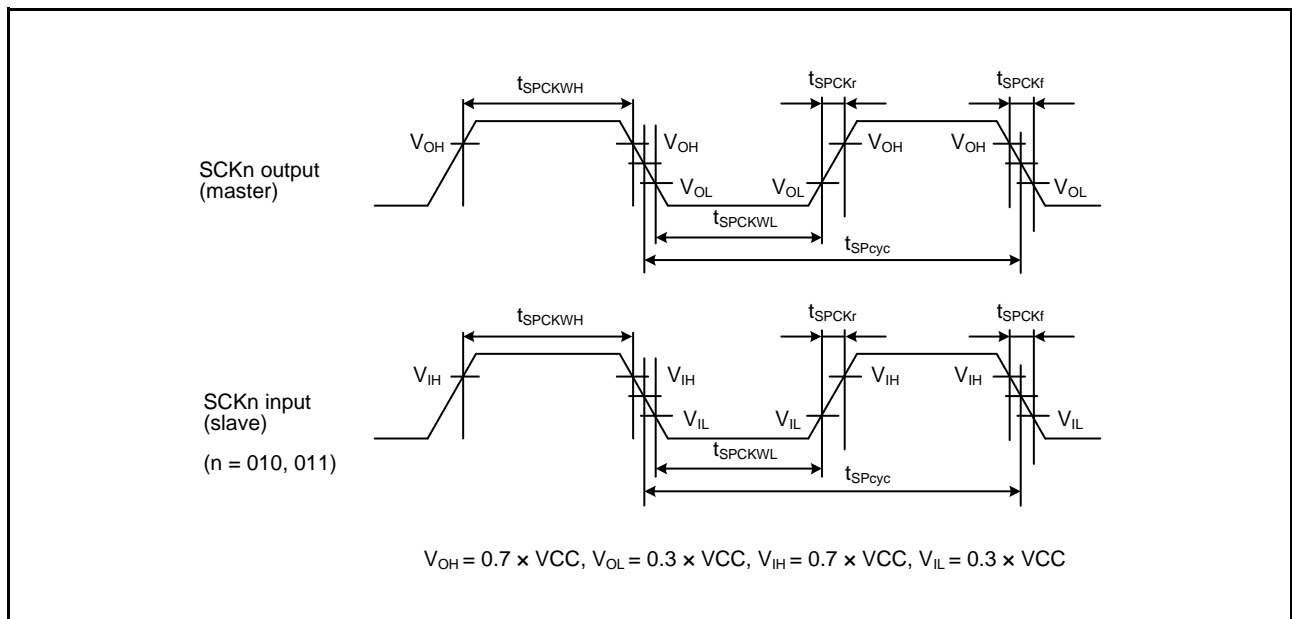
$t_{SPCKWH}$

$t_{SPCKr}$

$t_{SPCKf}$

$V_{OH}$

$V_{OH}$

$V_{OH}$

$V_{OH}$

SCKn output (master)

$V_{OL}$

$V_{OL}$

$V_{OL}$

$t_{SPCKWL}$

$t_{SPcyc}$

$t_{SPCKWH}$

$t_{SPCKr}$

$t_{SPCKf}$

$V_{IH}$

$V_{IH}$

$V_{IH}$

$V_{IH}$

SCKn input (slave)

$V_{IL}$

$V_{IL}$

$V_{IL}$

(n = 010, 011)

$t_{SPCKWL}$

$t_{SPcyc}$

$V_{OH}$ = 0.7 × VCC, $V_{OL}$ = 0.3 × VCC, $V_{IH}$ = 0.7 × VCC, $V_{IL}$ = 0.3 × VCC